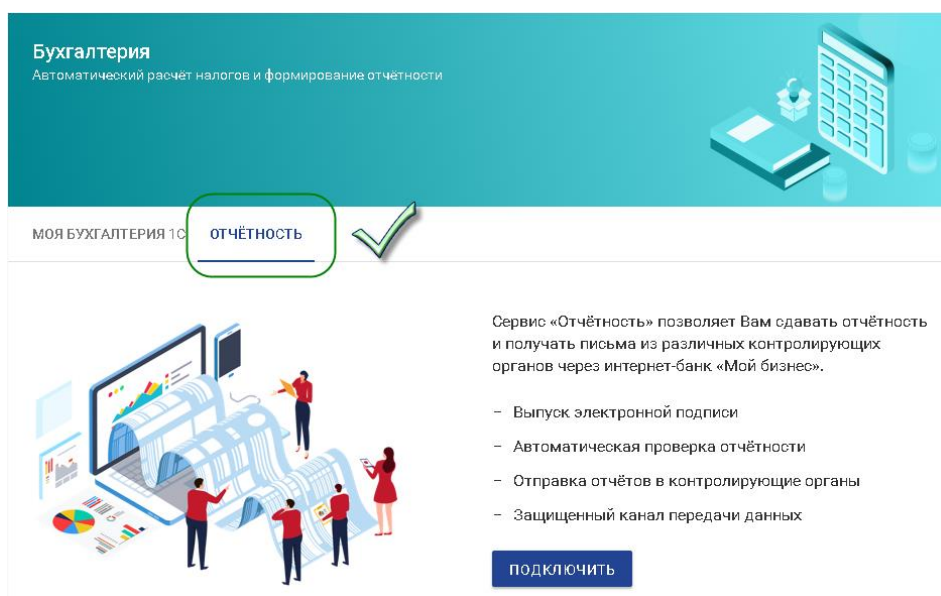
Бухгалтерия
Автоматический расчёт налогов и формирование отчётности

МОЯ БУХГАЛТЕРИЯ 1С ОТЧЁТНОСТЬ

Сервис «Отчётность» позволяет Вам сдавать отчётность и получать письма из различных контролирующих органов через интернет-банк «Мой бизнес».

– Выпуск электронной подписи

– Автоматическая проверка отчётности

– Отправка отчётов в контролирующие органы

– Защищенный канал передачи данных

ПОДКЛЮЧИТЬ